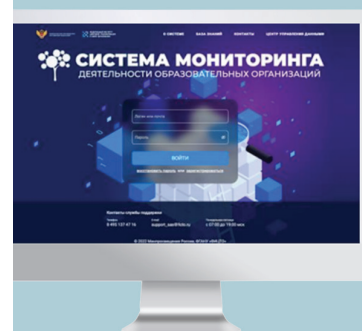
О СИСТЕМЕ БАЗА ЗНАНИЙ КОНТАКТЫ ЦЕНТР УПРАВЛЕНИЯ ДАННЫМИ

СИСТЕМА МОНИТОРИНГА
ДЕЯТЕЛЬНОСТИ ОБРАЗОВАТЕЛЬНЫХ ОРГАНИЗАЦИЙ

Логин или почта
Пароль
ВОЙТИ
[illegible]

Контакты службы поддержки
8 495 137 67 16
support_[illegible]
с 07:00 до 19:00 мск

© 2022 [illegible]